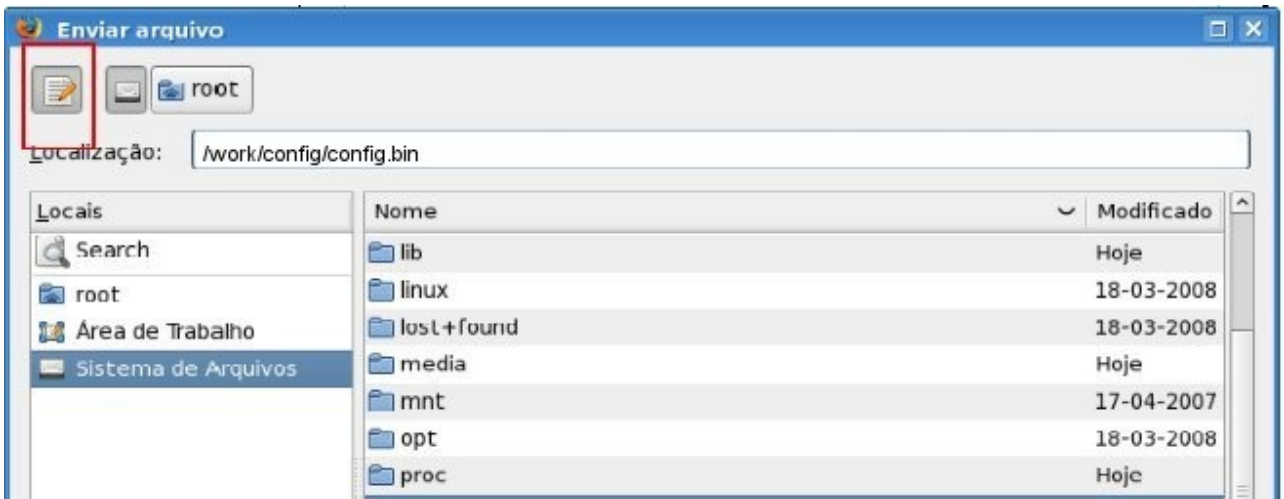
Enviar arquivo

root

Localização: /work/config/config.bin

Locais
Search
root
Área de Trabalho
Sistema de Arquivos

| Nome | Modificado |
|---|---|
| lib | Hoje |
| linux | 18-03-2008 |
| lost+found | 18-03-2008 |
| media | Hoje |
| mnt | 17-04-2007 |
| opt | 18-03-2008 |
| proc | Hoje |